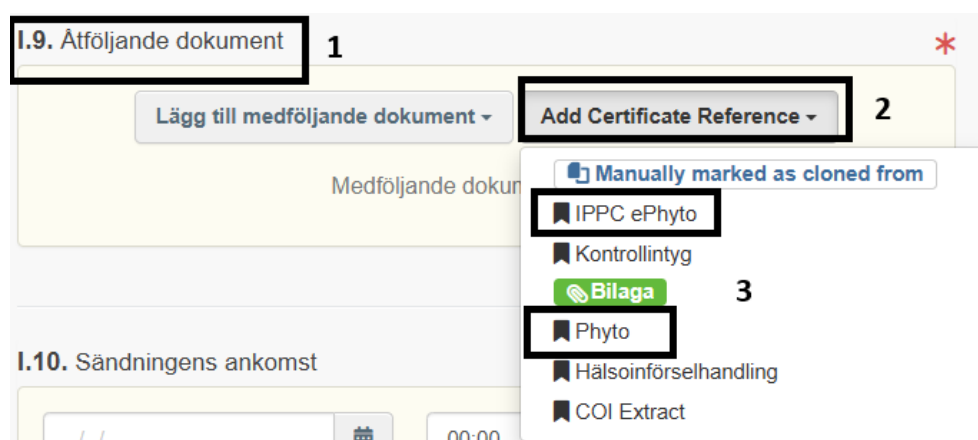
I.9. Åtföljande dokument 1

*

Lägg till medföljande dokument ▾

Add Certificate Reference ▾ 2

Medföljande dokum

Manually marked as cloned from

IPPC ePhyto

Kontrollintyg

Bilaga 3

Phyto

Hälsoinförselhandling

COI Extract

I.10. Sändningens ankomst

00:00